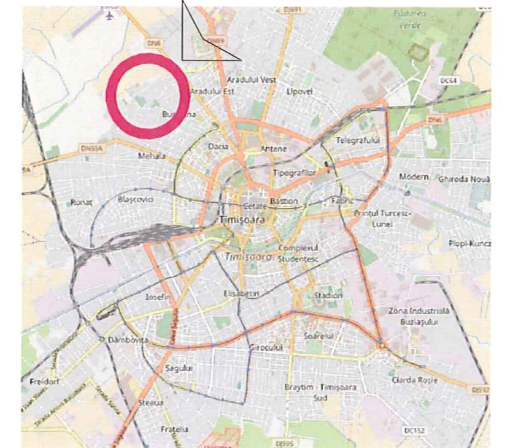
DN69
Pădurea Verde
DN6
Aradului Vest
Aradului Est
Lipovei
DC64
Bucovina
DN6
DN59A
Telegrafului
Mehala
Dacia
Antene
Tipografilor
Modern
Ghiroda Nouă
Ronat
Blașcovici
Cetate
Bastion
Fabric
Iosefin
Timișoara
Prințul Turcesc-Lunei
Plopi-Kuncz
Complexul Studențesc
Timișoara
Elisabetin
Stadion
Iosefin
Zona Industrială Buziașului
Dâmbovița
Soarelui
Freidorf
Șagului
Girocului
Calea Șagului
Braytim
Timișoara Sud
Steaua
Fratelia
Ciarda Roșie
DC152
DJ592
DE595